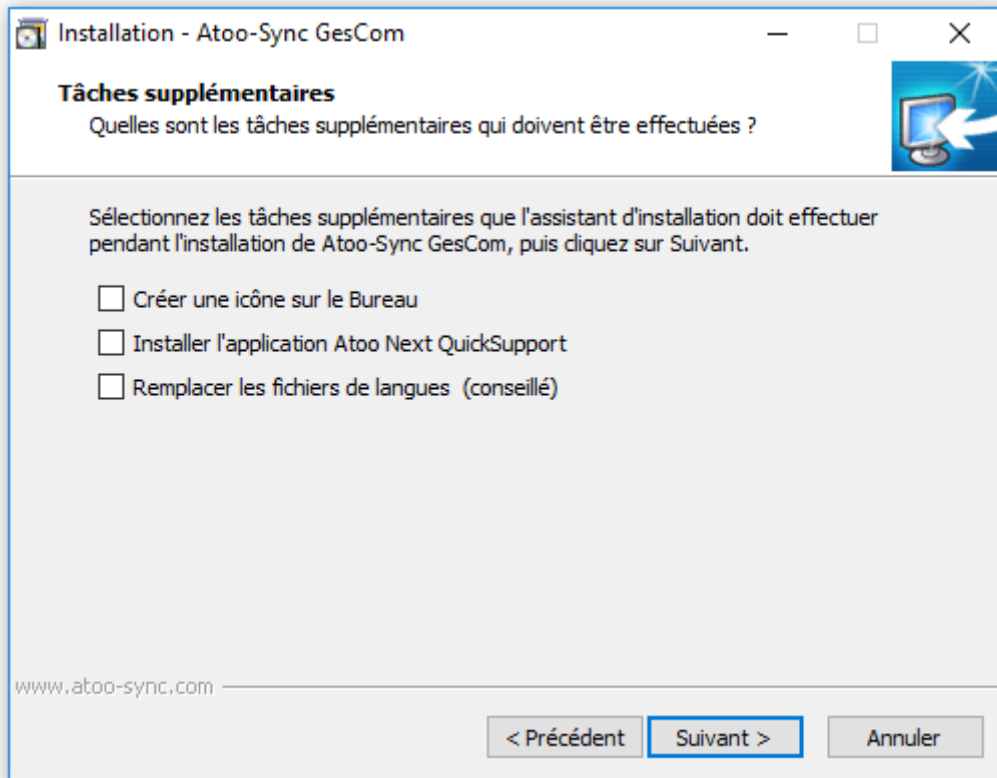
Installation - Atoo-Sync GesCom

Tâches supplémentaires
Quelles sont les tâches supplémentaires qui doivent être effectuées ?

Sélectionnez les tâches supplémentaires que l'assistant d'installation doit effectuer pendant l'installation de Atoo-Sync GesCom, puis cliquez sur Suivant.

Créer une icône sur le Bureau

Installer l'application Atoo Next QuickSupport

Remplacer les fichiers de langues (conseillé)

www.atoo-sync.com

< Précédent | Suivant > | Annuler